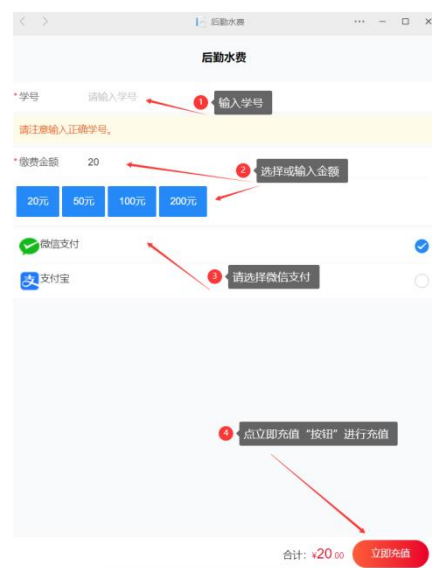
后勤水费

后勤水费

*学号 请输入学号

1 输入学号

请注意输入正确学号。

*缴费金额 20

2 选择或输入金额

20元 50元 100元 200元

微信支付

支付宝

3 请选择微信支付

4 点立即充值“按钮”进行充值

合计: ¥20.00 立即充值